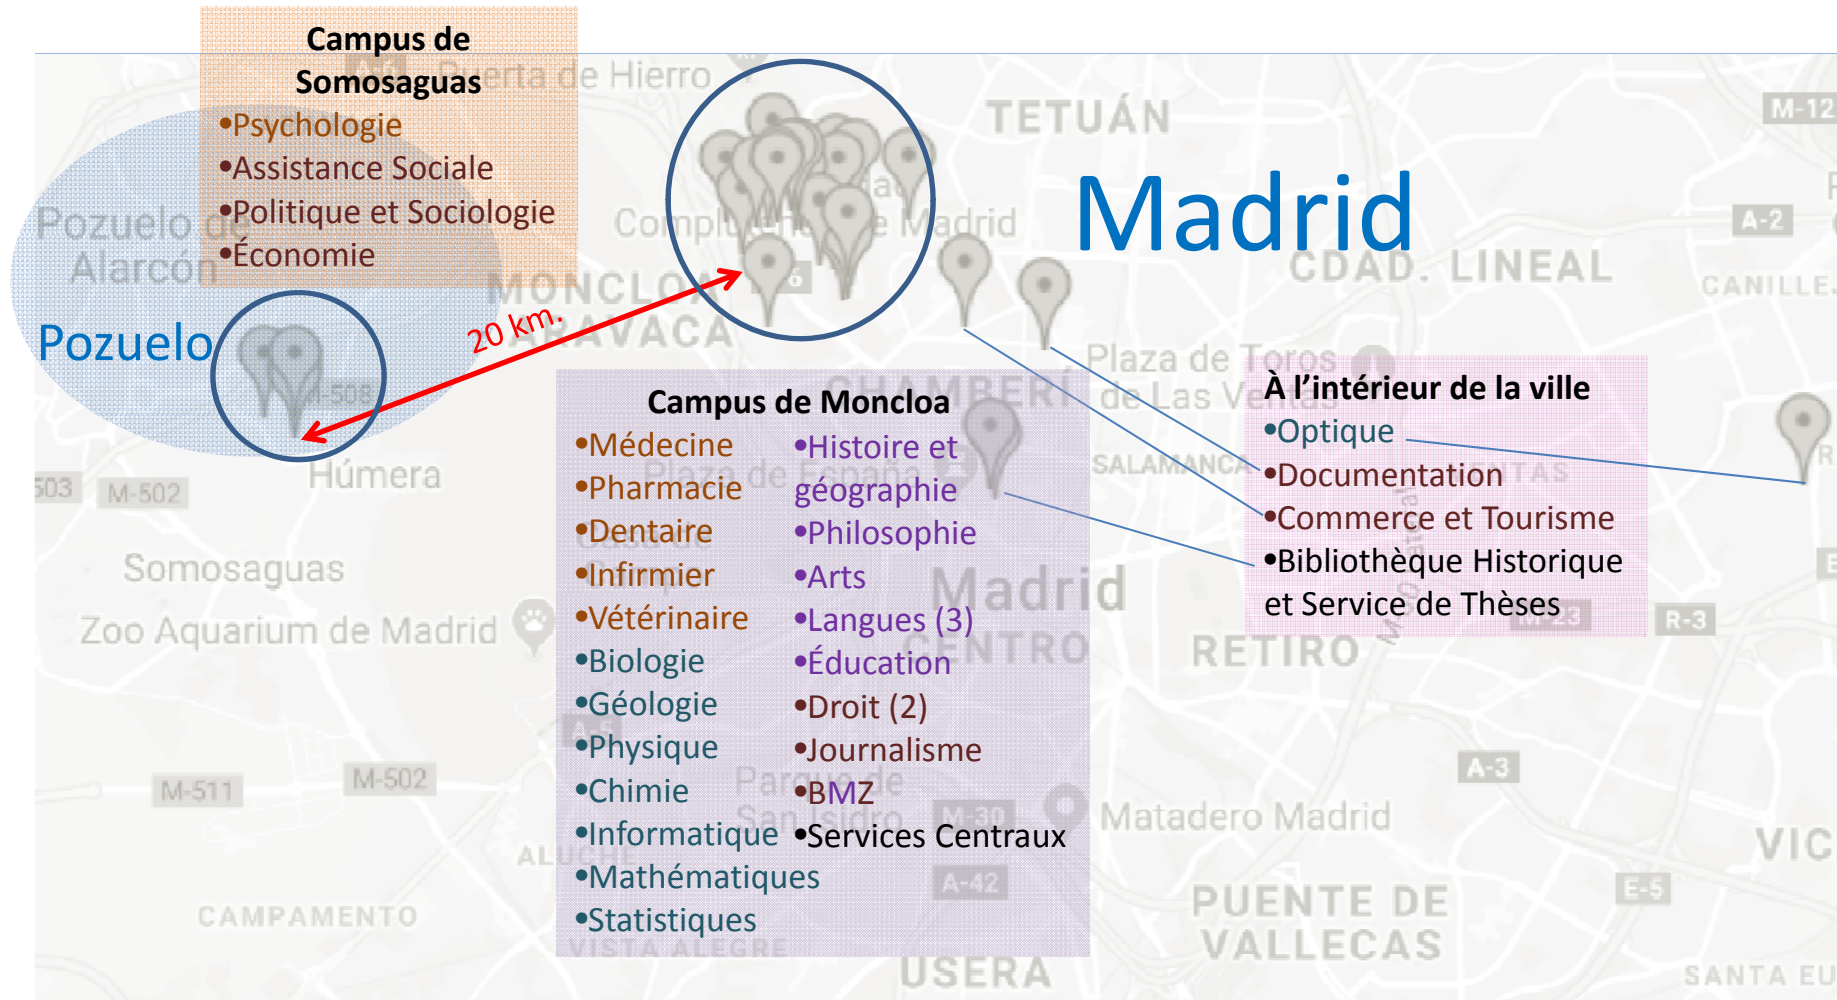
Campus de Somosaguas
•Psychologie
•Assistance Sociale
•Politique et Sociologie
•Économie

Puerta de Hierro

TETUÁN

Madrid

M-12

Pozuelo de Alarcón

Complutense de Madrid

A-2

CDAD. LINEAL

CANILLE

MONCLOA ARAVACA

Pozuelo

20 km.

M-508

Plaza de Toros de Las Ventas

À l'intérieur de la ville
•Optique
•Documentation
•Commerce et Tourisme
•Bibliothèque Historique et Service de Thèses

Campus de Moncloa
•Médecine
•Pharmacie
•Dentaire
•Infirmier
•Vétérinaire
•Biologie
•Géologie
•Physique
•Chimie
•Informatique
•Mathématiques
•Statistiques

•Histoire et géographie
•Philosophie
•Arts
•Langues (3)
•Éducation
•Droit (2)
•Journalisme
•BMZ
•Services Centraux

CHAMBERÍ

SALAMANCA

503

M-502

Húmera

Somosaguas

Zoo Aquarium de Madrid

Madrid

CENTRO

RETIRO

M-23

R-3

M-511

M-502

A-3

M-30

Matadero Madrid

ALUCHE

A-42

E-5

VIC

CAMPAMENTO

VISTA ALEGRE

USERA

PUENTE DE VALLECAS

SANTA EU